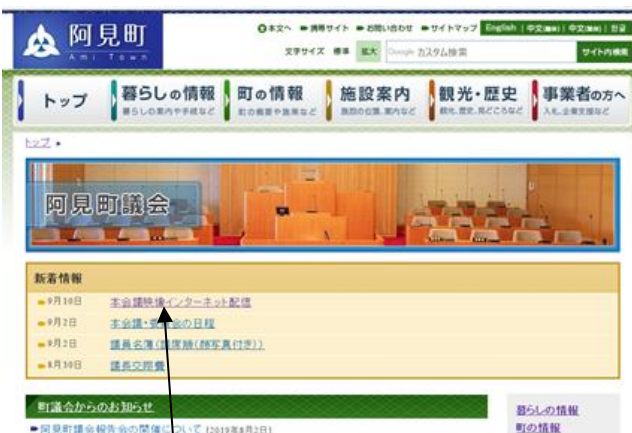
阿見町
Ami Town

本文へ 携帯サイト お問い合わせ サイトマップ English | 中文(简体) | 中文(繁體) | 한글
文字サイズ 標準 拡大 Google カスタム検索 サイト内検索

トップ
暮らしの情報 暮らしの案内や手続など
町の情報 町の概要や施策など
施設案内 施設の位置、案内など
観光・歴史 観光、歴史、見どころなど
事業者の方へ 入札、企業支援など

トップ »

阿見町議会

新着情報
9月10日 本会議映像インターネット配信
9月2日 本会議・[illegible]の日程
9月2日 議員名簿(議席順(顔写真付き))
8月30日 議長交際費

町議会からのお知らせ
阿見町議会報告会の開催について [2019年8月2日]

暮らしの情報
町の情報